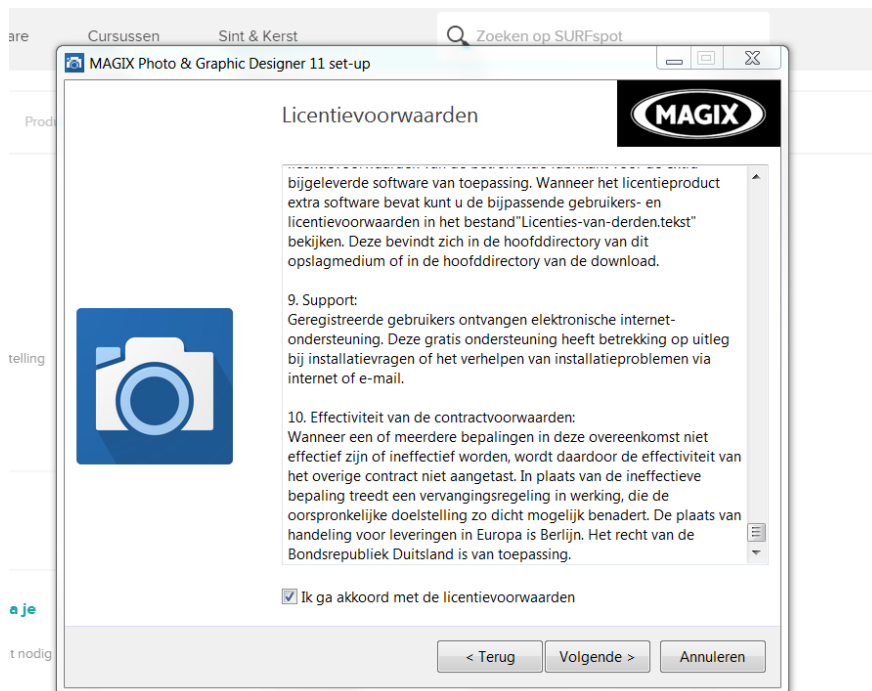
are Cursussen Sint & Kerst Zoeken op SURFspot

MAGIX Photo & Graphic Designer 11 set-up

Prod

Licentievoorwaarden

MAGIX

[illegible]
bijgeleverde software van toepassing. Wanneer het licentieproduct extra software bevat kunt u de bijpassende gebruikers- en licentievoorwaarden in het bestand"Licenties-van-derden.tekst" bekijken. Deze bevindt zich in de hoofddirectory van dit opslagmedium of in de hoofddirectory van de download.

9. Support:
Geregistreerde gebruikers ontvangen elektronische internet-ondersteuning. Deze gratis ondersteuning heeft betrekking op uitleg bij installatievragen of het verhelpen van installatieproblemen via internet of e-mail.

10. Effectiviteit van de contractvoorwaarden:
Wanneer een of meerdere bepalingen in deze overeenkomst niet effectief zijn of ineffectief worden, wordt daardoor de effectiviteit van het overige contract niet aangetast. In plaats van de ineffectieve bepaling treedt een vervangingsregeling in werking, die de oorspronkelijke doelstelling zo dicht mogelijk benadert. De plaats van handeling voor leveringen in Europa is Berlijn. Het recht van de Bondsrepubliek Duitsland is van toepassing.

telling

a je

t nodig

Ik ga akkoord met de licentievoorwaarden

< Terug Volgende > Annuleren